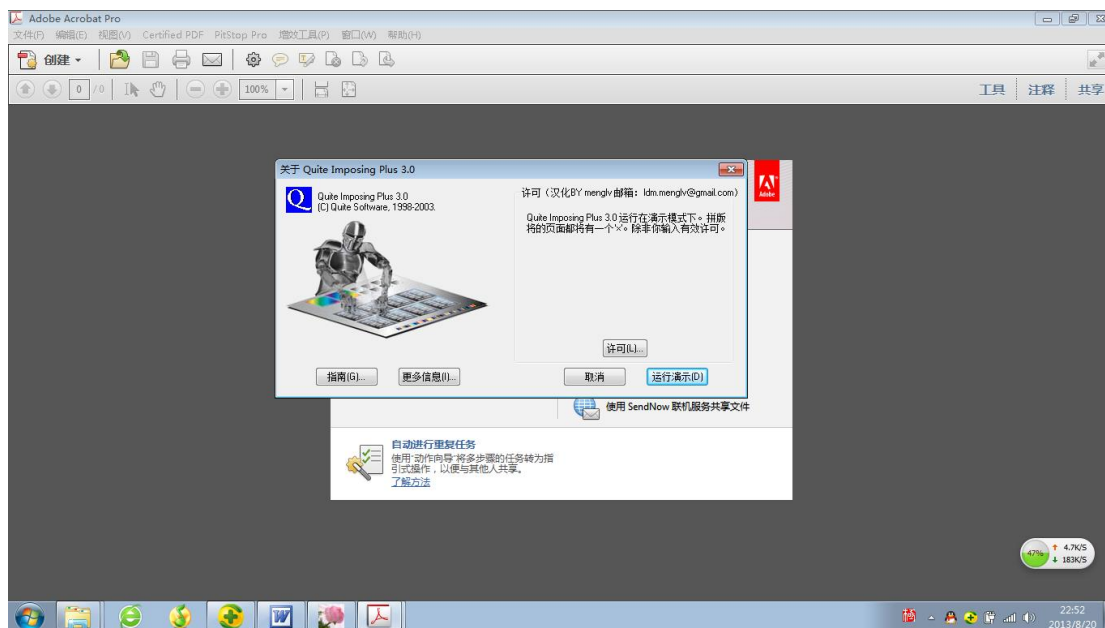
Adobe Acrobat Pro

文件(F) 编辑(E) 视图(V) Certified PDF PitStop Pro 增效工具(P) 窗口(W) 帮助(H)

创建

0 /0 100%

工具 注释 共享

关于 Quite Imposing Plus 3.0

Quite Imposing Plus 3.0
(C) Quite Software, 1998-2003.

许可（汉化BY menglv 邮箱：ldm.menglv@gmail.com）

Quite Imposing Plus 3.0 运行在演示模式下。拼版将的页面都将有一个'x'。除非你输入有效许可。

许可(L)...

指南(G)... 更多信息(I)... 取消 运行演示(D)

Adobe

使用 SendNow 联机服务共享文件

自动进行重复任务

使用"动作向导"将多步骤的任务转为指引式操作，以便与其他人共享。

了解方法

47% 4.7K/S 183K/S

22:52
2013/8/20